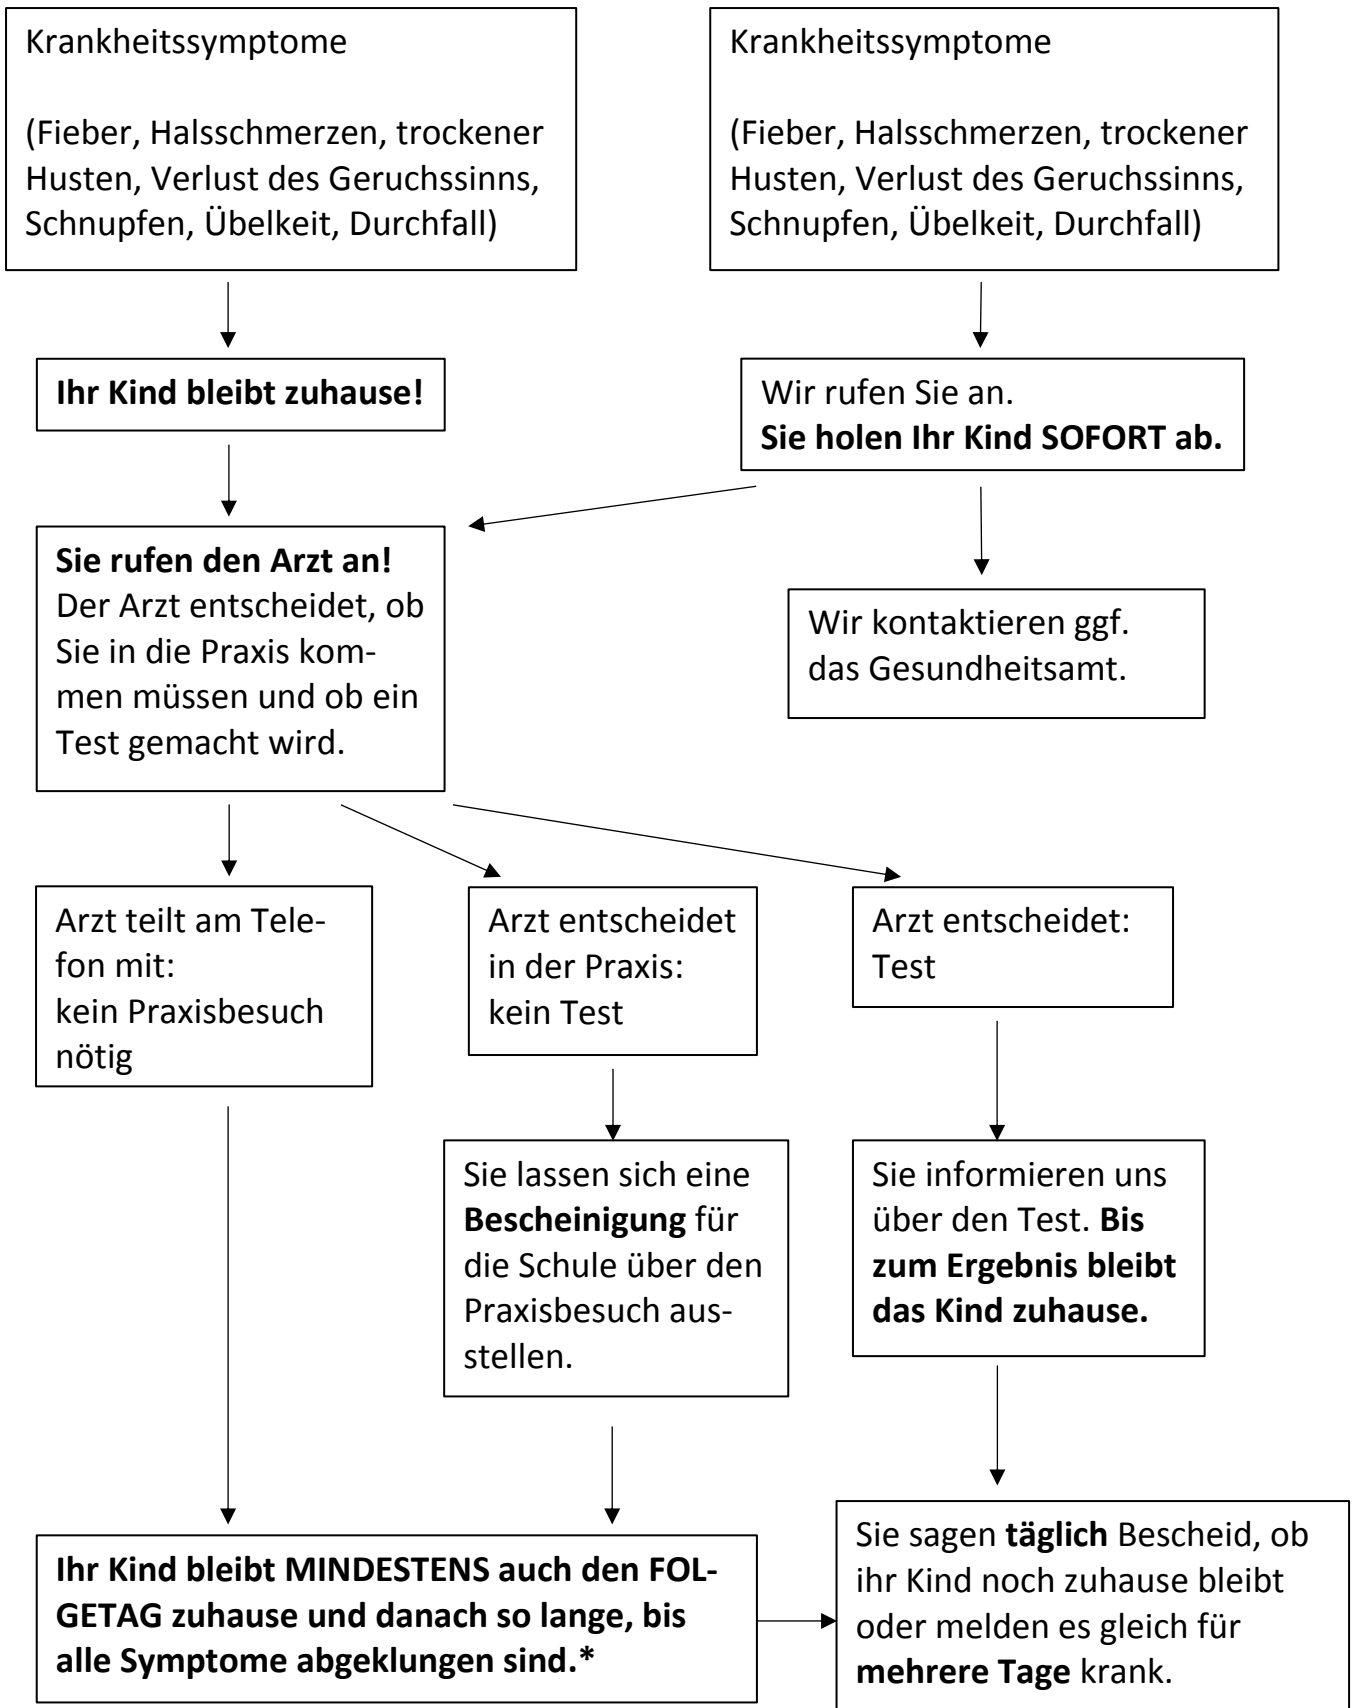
Krankheitssymptome

(Fieber, Halsschmerzen, trockener Husten, Verlust des Geruchssinns, Schnupfen, Übelkeit, Durchfall)

Krankheitssymptome

(Fieber, Halsschmerzen, trockener Husten, Verlust des Geruchssinns, Schnupfen, Übelkeit, Durchfall)

**Ihr Kind bleibt zuhause!**

Wir rufen Sie an.
**Sie holen Ihr Kind SOFORT ab.**

**Sie rufen den Arzt an!** Der Arzt entscheidet, ob Sie in die Praxis kommen müssen und ob ein Test gemacht wird.

Wir kontaktieren ggf. das Gesundheitsamt.

Arzt teilt am Telefon mit: kein Praxisbesuch nötig

Arzt entscheidet in der Praxis: kein Test

Arzt entscheidet: Test

Sie lassen sich eine **Bescheinigung** für die Schule über den Praxisbesuch ausstellen.

Sie informieren uns über den Test. **Bis zum Ergebnis bleibt das Kind zuhause.**

**Ihr Kind bleibt MINDESTENS auch den FOLGETAG zuhause und danach so lange, bis alle Symptome abgeklungen sind.***

Sie sagen **täglich** Bescheid, ob ihr Kind noch zuhause bleibt oder melden es gleich für **mehrere Tage** krank.